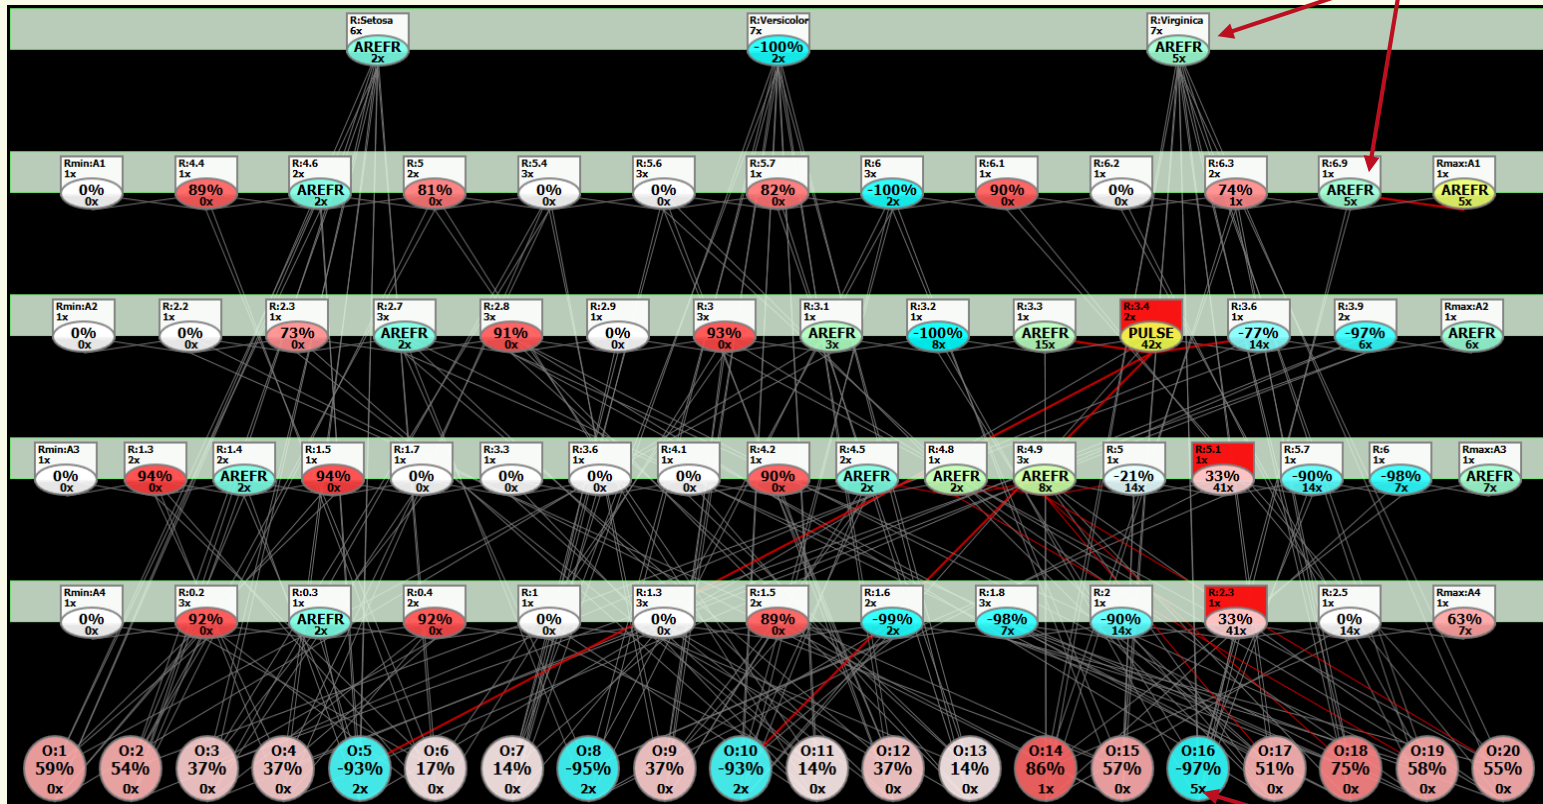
R:Setosa
6x
AREFR
2x

R:Versicolor
7x
-100%
2x

R:Virginica
7x
AREFR
5x

Rmin:A1
1x
0%
0x

R:4.4
1x
89%
0x

R:4.6
2x
AREFR
2x

R:5
2x
81%
0x

R:5.4
3x
0%
0x

R:5.6
3x
0%
0x

R:5.7
1x
82%
0x

R:6
3x
-100%
2x

R:6.1
1x
90%
0x

R:6.2
1x
0%
0x

R:6.3
2x
74%
1x

R:6.9
1x
AREFR
5x

Rmax:A1
1x
AREFR
5x

Rmin:A2
1x
0%
0x

R:2.2
1x
0%
0x

R:2.3
1x
73%
0x

R:2.7
3x
AREFR
2x

R:2.8
3x
91%
0x

R:2.9
1x
0%
0x

R:3
3x
93%
0x

R:3.1
1x
AREFR
3x

R:3.2
1x
-100%
8x

R:3.3
1x
AREFR
15x

R:3.4
2x
PULSE
42x

R:3.6
1x
-77%
14x

R:3.9
2x
-97%
6x

Rmax:A2
1x
AREFR
6x

Rmin:A3
1x
0%
0x

R:1.3
2x
94%
0x

R:1.4
2x
AREFR
2x

R:1.5
1x
94%
0x

R:1.7
1x
0%
0x

R:3.3
1x
0%
0x

R:3.6
1x
0%
0x

R:4.1
1x
0%
0x

R:4.2
1x
90%
0x

R:4.5
2x
AREFR
2x

R:4.8
1x
AREFR
2x

R:4.9
3x
AREFR
8x

R:5
1x
-21%
14x

R:5.1
1x
33%
41x

R:5.7
1x
-90%
14x

R:6
1x
-98%
7x

Rmax:A3
1x
AREFR
7x

Rmin:A4
1x
0%
0x

R:0.2
3x
92%
0x

R:0.3
1x
AREFR
2x

R:0.4
2x
92%
0x

R:1
1x
0%
0x

R:1.3
3x
0%
0x

R:1.5
2x
89%
0x

R:1.6
2x
-99%
2x

R:1.8
3x
-98%
7x

R:2
1x
-90%
14x

R:2.3
1x
33%
41x

R:2.5
1x
0%
14x

Rmax:A4
1x
63%
7x

O:1
59%
0x

O:2
54%
0x

O:3
37%
0x

O:4
37%
0x

O:5
-93%
2x

O:6
17%
0x

O:7
14%
0x

O:8
-95%
2x

O:9
37%
0x

O:10
-93%
2x

O:11
14%
0x

O:12
37%
0x

O:13
14%
0x

O:14
86%
1x

O:15
57%
0x

O:16
-97%
5x

O:17
51%
0x

O:18
75%
0x

O:19
58%
0x

O:20
55%
0x